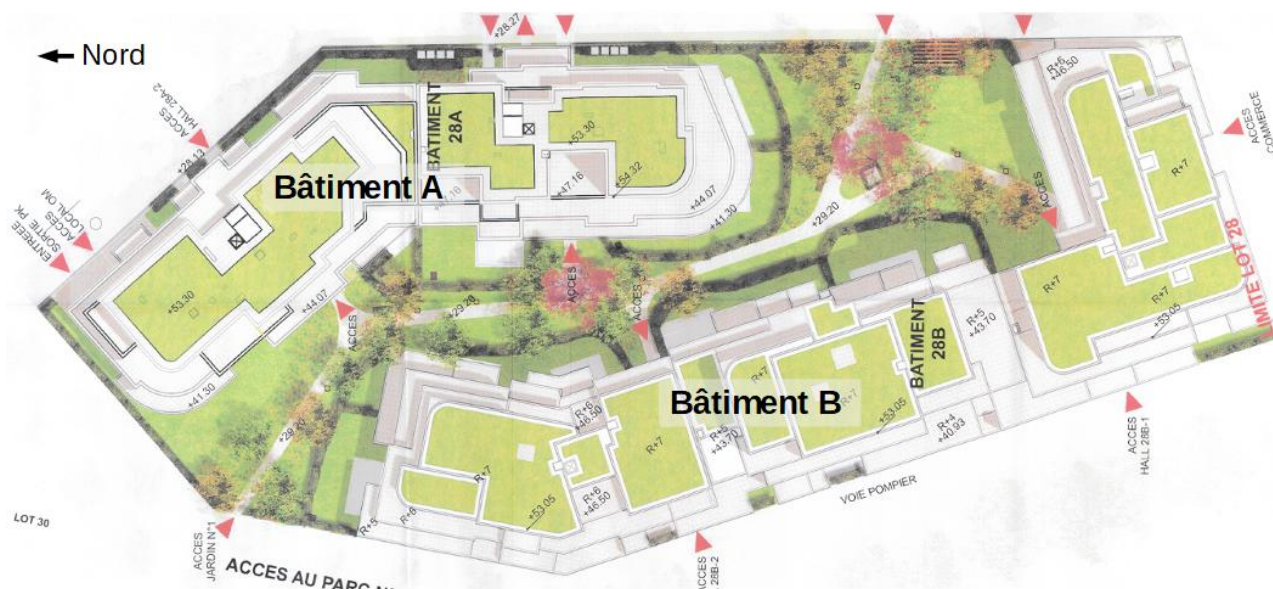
← Nord

+28.27

ACCES HALL 28A-2

+28.13

ENTREE SORTIE PK

ACCES LOCAL OM

BATIMENT 28A

+53.30

+47.16

+54.32

+44.07

+41.30

Bâtiment A

+53.30

+44.07

+41.30

+29.20

+29.20

+28.20

ACCES

ACCES

ACCES

ACCES

R+6 +46.50

R+7

R+7

R+7

R+7

ACCES COMMERCE

LIMITE LOT 28

+53.05

BATIMENT 28B

R+5 +43.70

R+7

R+7

Bâtiment B

+53.05

R+4 +40.93

R+5 +43.70

R+6 +46.50

R+7

R+7

+53.05

R+6 +46.50

R+5

R+6

ACCES HALL 28B-1

VOIE POMPIER

LOT 30

ACCES JARDIN N°1

ACCES AU PARC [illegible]

ACCES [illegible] 28B-2